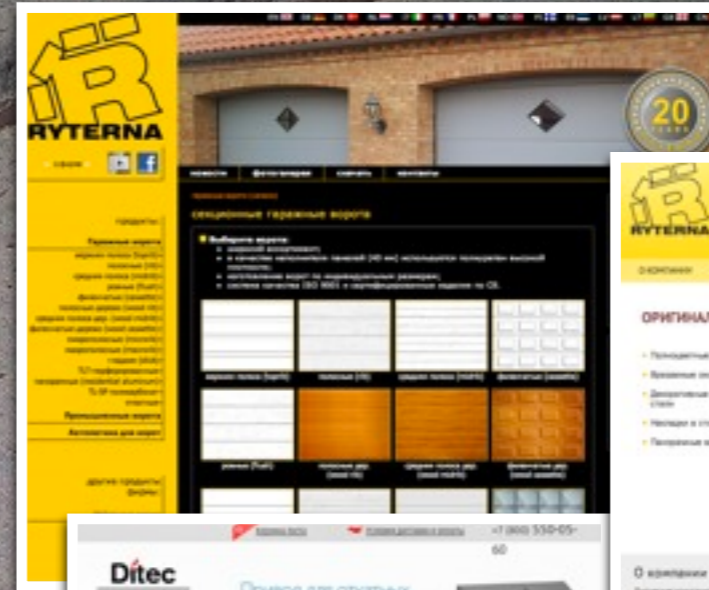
RYTERNA

20

новости фотогалерея скачать контакты

секционные гаражные ворота

Выберите ворота:

продукты

Гаражные ворота

Промышленные ворота

Автоматика для ворот

другие продукты фирмы

RYTERNA

о компании

ОРИГИНА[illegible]

+7 (800) 550-05-60

Ditec

О компании